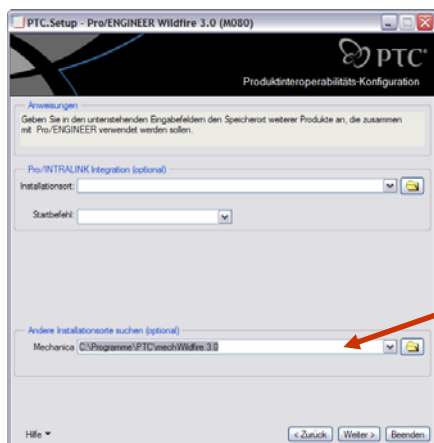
PTC.Setup - Pro/ENGINEER Wildfire 3.0 (M080)

PTC

Produktinteroperabilitäts-Konfiguration

Anweisungen

Geben Sie in den untenstehenden Eingabefeldern den Speicherort weiterer Produkte an, die zusammen mit Pro/ENGINEER verwendet werden sollen.

Pro/INTRALINK Integration (optional)

Installationsort:

Startbefehl:

Andere Installationsorte suchen (optional)

Mechanica C:\Programme\PTC\mechWildfire 3.0

Hilfe

< Zurück

Weiter >

Beenden